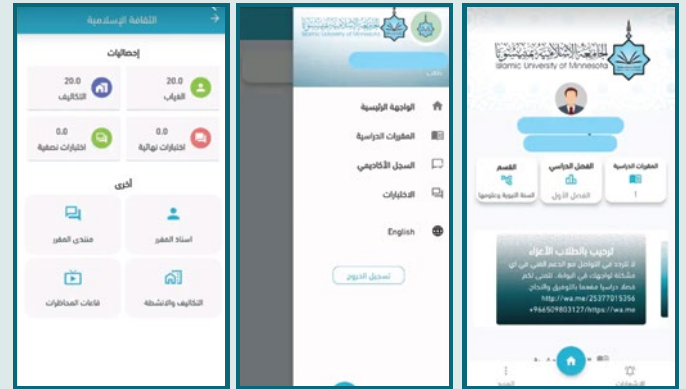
الثقافة الإسلامية

إحصائيات

20.0
الغياب

20.0
التكاليف

0.0
اختبارات نهائية

0.0
اختبارات نصفية

أخرى

استاذ المقرر

منتدى المقرر

التكاليف والانشطة

قاعات المحاضرات

Islamic University of Minnesota

طالب

الواجهة الرئيسية

المقررات الدراسية

السجل الأكاديمي

الاختبارات

English

تسجيل الخروج

Islamic University of Minnesota

المقررات الدراسية
1

الفصل الدراسي
الفصل الأول

القسم
السنة النبوية وعلومها

ترحيب بالطلاب الأعزاء

لا تتردد في التواصل مع الدعم الفني في أي مشكلة تواجهك في البوابة، نتمنى لكم فصلا دراسيا ممتعا بالتوفيق والنجاح
http://wa.me/25377015356
+966509803127/https://wa.me

الإشعارات
المزيد